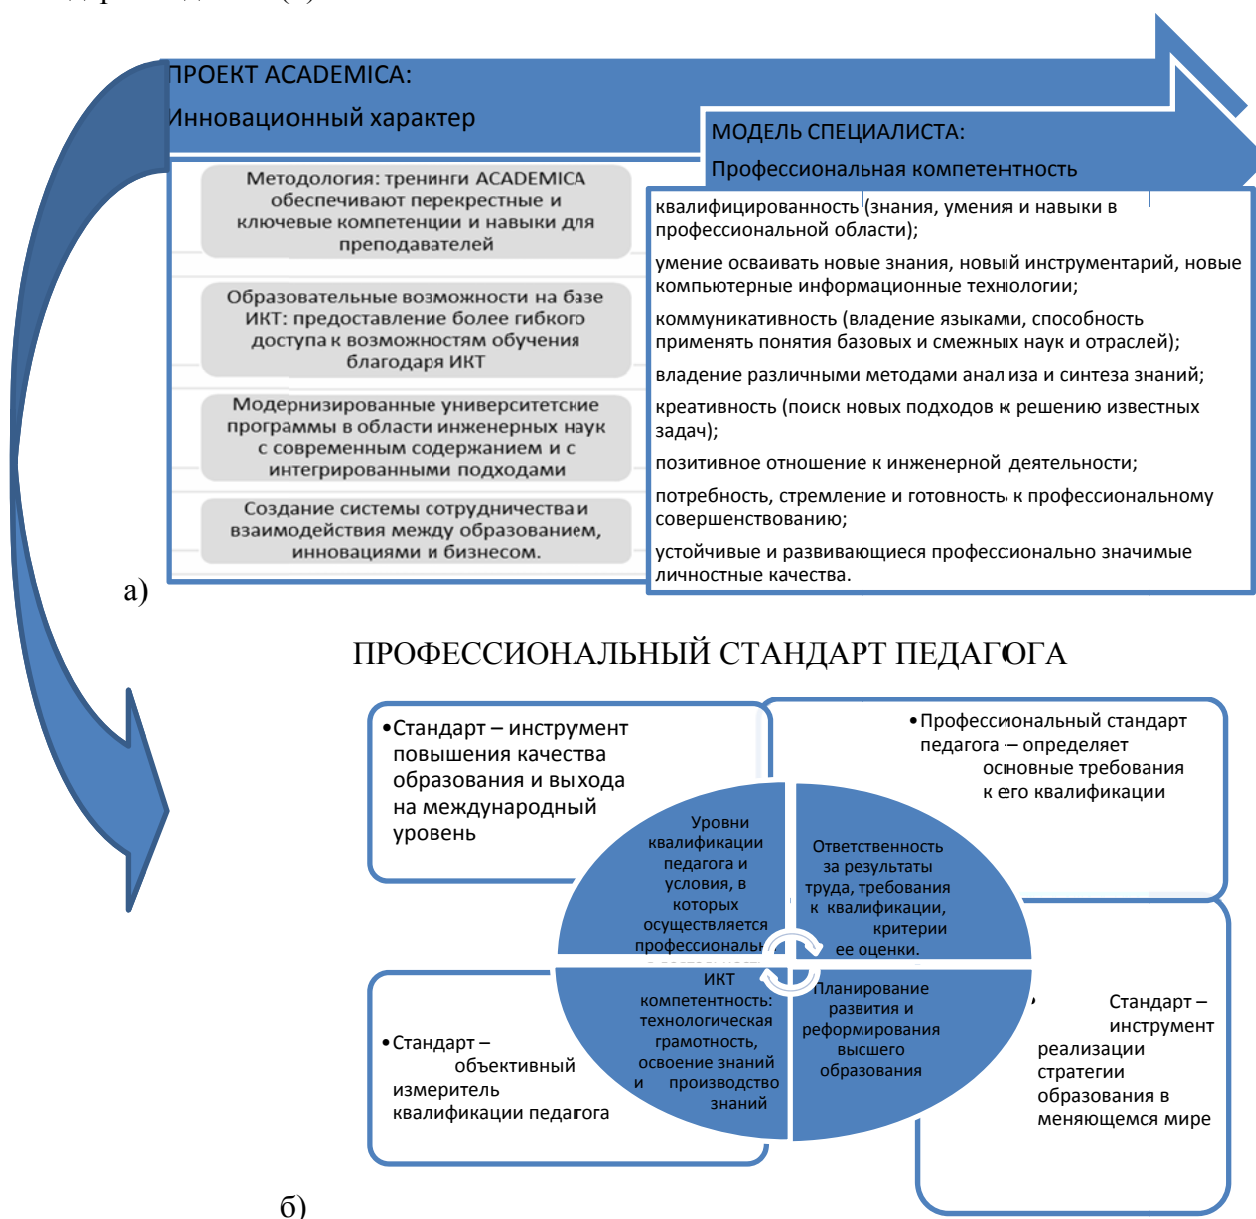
ПРОЕКТ ACADEMICA:

Инновационный характер

МОДЕЛЬ СПЕЦИАЛИСТА:

Профессиональная компетентность

Методология: тренинги ACADEMICA обеспечивают перекрестные и ключевые компетенции и навыки для преподавателей

Образовательные возможности на базе ИКТ: предоставление более гибкого доступа к возможностям обучения благодаря ИКТ

Модернизированные университетские программы в области инженерных наук с современным содержанием и с интегрированными подходами

Создание системы сотрудничества и взаимодействия между образованием, инновациями и бизнесом.

квалифицированность (знания, умения и навыки в профессиональной области);

умение осваивать новые знания, новый инструментарий, новые компьютерные информационные технологии;

коммуникативность (владение языками, способность применять понятия базовых и смежных наук и отраслей);

владение различными методами анализа и синтеза знаний;

креативность (поиск новых подходов к решению известных задач);

позитивное отношение к инженерной деятельности;

потребность, стремление и готовность к профессиональному совершенствованию;

устойчивые и развивающиеся профессионально значимые личностные качества.

а)

ПРОФЕССИОНАЛЬНЫЙ СТАНДАРТ ПЕДАГОГА

•Стандарт – инструмент повышения качества образования и выхода на международный уровень

•Профессиональный стандарт педагога – определяет основные требования к его квалификации

Уровни квалификации педагога и условия, в которых осуществляется профессиональн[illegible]

Ответственность за результаты труда, требования к квалификации, критерии ее оценки.

ИКТ компетентность: технологическая грамотность, освоение знаний и производство знаний

Планирование развития и реформирования высшего образования

•Стандарт – объективный измеритель квалификации педагога

Стандарт – инструмент реализации стратегии образования в меняющемся мире

б)